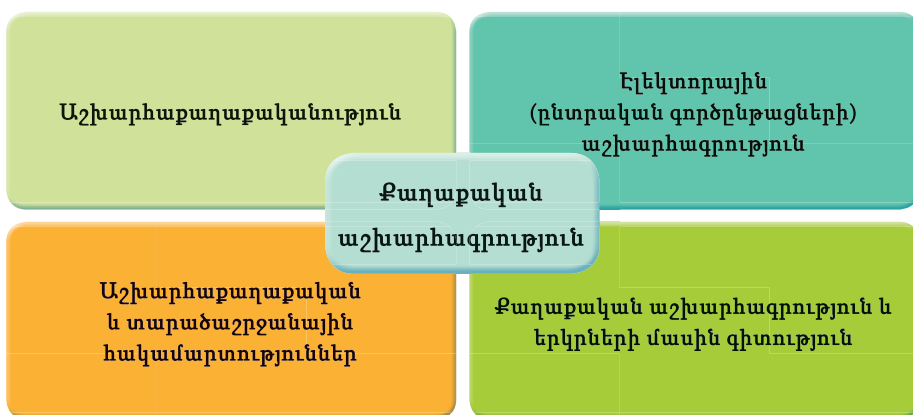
Աշխարհաքաղաքականություն

Էլեկտորային (ընտրական գործընթացների) աշխարհագրություն

Քաղաքական աշխարհագրություն

Աշխարհաքաղաքական և տարածաշրջանային հակամարտություններ

Քաղաքական աշխարհագրություն և երկրների մասին գիտություն